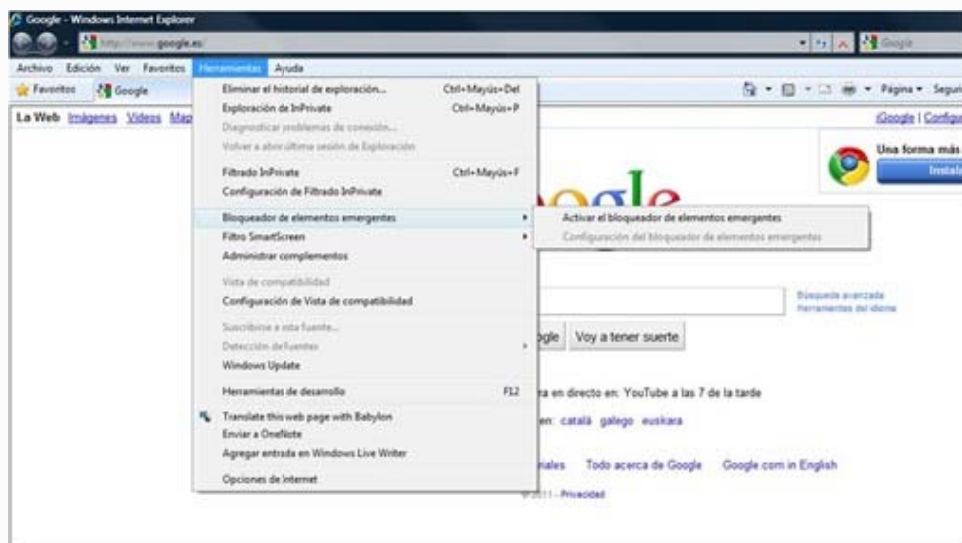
Google - Windows Internet Explorer

http://www.google.es/

Google

Archivo Edición Ver Favoritos Herramientas Ayuda

Favoritos Google

Página ▾ Segu

La Web Imágenes Videos Map

iGoogle | Configu

Una forma más

Instala

Eliminar el historial de exploración... Ctrl+Mayús+Del
Exploración de InPrivate Ctrl+Mayús+P
Diagnosticar problemas de conexión...
Volver a abrir última sesión de Exploración

Filtrado InPrivate Ctrl+Mayús+F
Configuración de Filtrado InPrivate

Bloqueador de elementos emergentes
Filtro SmartScreen
Administrar complementos

Vista de compatibilidad
Configuración de Vista de compatibilidad

Suscribirse a esta fuente...
Detección de fuentes
Windows Update

Herramientas de desarrollo F12

Translate this web page with Babylon
Enviar a OneNote
Agregar entrada en Windows Live Writer

Opciones de Internet

Activar el bloqueador de elementos emergentes
Configuración del bloqueador de elementos emergentes

Búsqueda avanzada
Herramientas del idioma

ogle Voy a tener suerte

ra en directo en: YouTube a las 7 de la tarde

en: català galego euskara

ales Todo acerca de Google Google.com in English

©2011 - Privacidad